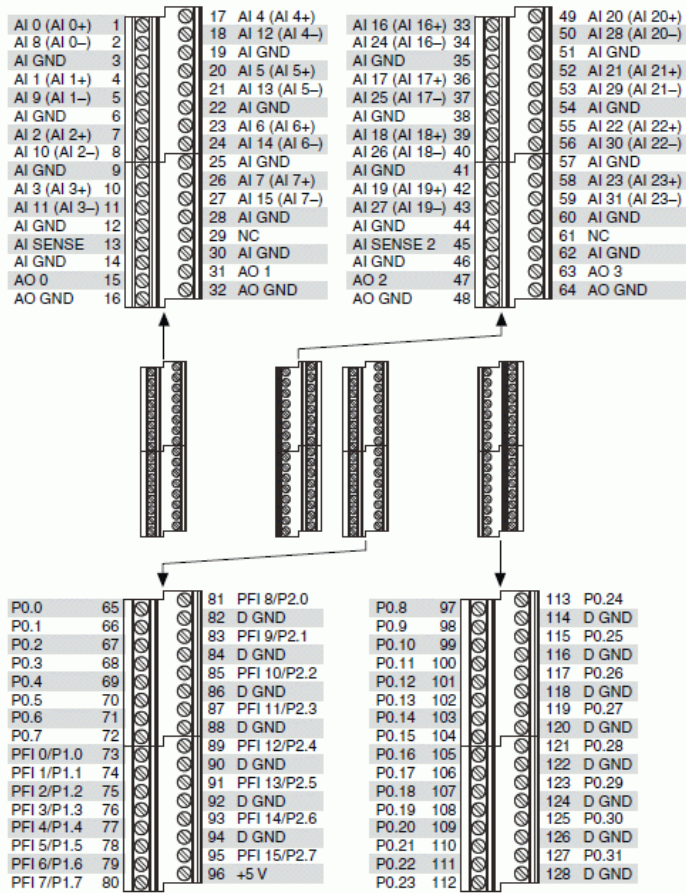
AI 0 (AI 0+) 1
AI 8 (AI 0–) 2
AI GND 3
AI 1 (AI 1+) 4
AI 9 (AI 1–) 5
AI GND 6
AI 2 (AI 2+) 7
AI 10 (AI 2–) 8
AI GND 9
AI 3 (AI 3+) 10
AI 11 (AI 3–) 11
AI GND 12
AI SENSE 13
AI GND 14
AO 0 15
AO GND 16

17 AI 4 (AI 4+)
18 AI 12 (AI 4–)
19 AI GND
20 AI 5 (AI 5+)
21 AI 13 (AI 5–)
22 AI GND
23 AI 6 (AI 6+)
24 AI 14 (AI 6–)
25 AI GND
26 AI 7 (AI 7+)
27 AI 15 (AI 7–)
28 AI GND
29 NC
30 AI GND
31 AO 1
32 AO GND

AI 16 (AI 16+) 33
AI 24 (AI 16–) 34
AI GND 35
AI 17 (AI 17+) 36
AI 25 (AI 17–) 37
AI GND 38
AI 18 (AI 18+) 39
AI 26 (AI 18–) 40
AI GND 41
AI 19 (AI 19+) 42
AI 27 (AI 19–) 43
AI GND 44
AI SENSE 2 45
AI GND 46
AO 2 47
AO GND 48

49 AI 20 (AI 20+)
50 AI 28 (AI 20–)
51 AI GND
52 AI 21 (AI 21+)
53 AI 29 (AI 21–)
54 AI GND
55 AI 22 (AI 22+)
56 AI 30 (AI 22–)
57 AI GND
58 AI 23 (AI 23+)
59 AI 31 (AI 23–)
60 AI GND
61 NC
62 AI GND
63 AO 3
64 AO GND

P0.0 65
P0.1 66
P0.2 67
P0.3 68
P0.4 69
P0.5 70
P0.6 71
P0.7 72
PFI 0/P1.0 73
PFI 1/P1.1 74
PFI 2/P1.2 75
PFI 3/P1.3 76
PFI 4/P1.4 77
PFI 5/P1.5 78
PFI 6/P1.6 79
PFI 7/P1.7 80

81 PFI 8/P2.0
82 D GND
83 PFI 9/P2.1
84 D GND
85 PFI 10/P2.2
86 D GND
87 PFI 11/P2.3
88 D GND
89 PFI 12/P2.4
90 D GND
91 PFI 13/P2.5
92 D GND
93 PFI 14/P2.6
94 D GND
95 PFI 15/P2.7
96 +5 V

P0.8 97
P0.9 98
P0.10 99
P0.11 100
P0.12 101
P0.13 102
P0.14 103
P0.15 104
P0.16 105
P0.17 106
P0.18 107
P0.19 108
P0.20 109
P0.21 110
P0.22 111
P0.23 112

113 P0.24
114 D GND
115 P0.25
116 D GND
117 P0.26
118 D GND
119 P0.27
120 D GND
121 P0.28
122 D GND
123 P0.29
124 D GND
125 P0.30
126 D GND
127 P0.31
128 D GND